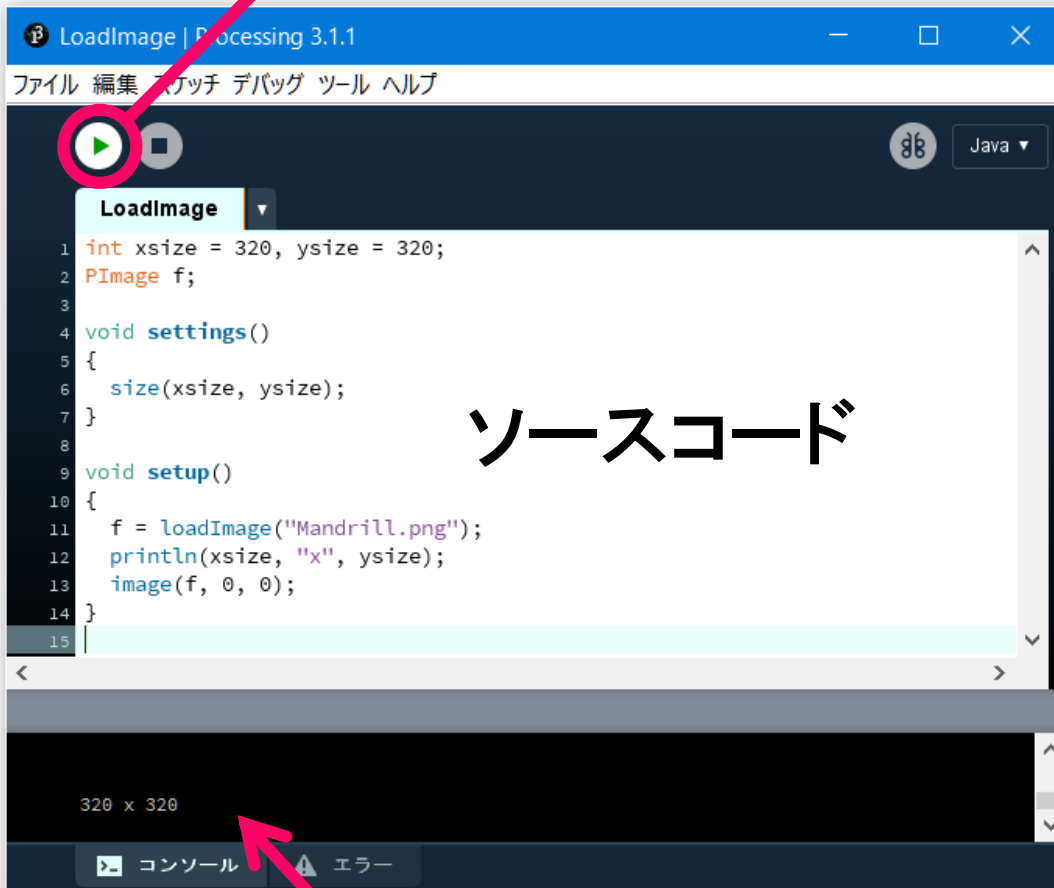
LoadImage | Processing 3.1.1

ファイル 編集 スケッチ デバッグ ツール ヘルプ

Java ▼

LoadImage

1 int xsize = 320, ysize = 320;
2 PImage f;
3
4 void settings()
5 {
6 size(xsize, ysize);
7 }
8
9 void setup()
10 {
11 f = loadImage("Mandrill.png");
12 println(xsize, "x", ysize);
13 image(f, 0, 0);
14 }
15

ソースコード

320 x 320

コンソール エラー